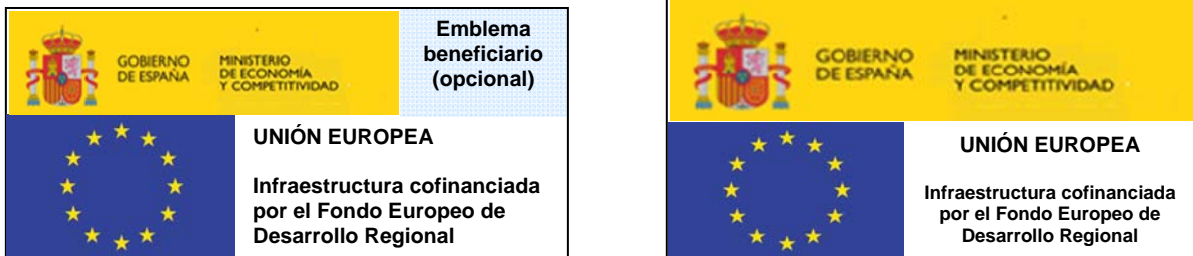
GOBIERNO DE ESPAÑA

MINISTERIO DE ECONOMÍA Y COMPETITIVIDAD

Emblema beneficiario (opcional)

UNIÓN EUROPEA

Infraestructura cofinanciada por el Fondo Europeo de Desarrollo Regional

GOBIERNO DE ESPAÑA

MINISTERIO DE ECONOMÍA Y COMPETITIVIDAD

UNIÓN EUROPEA

Infraestructura cofinanciada por el Fondo Europeo de Desarrollo Regional